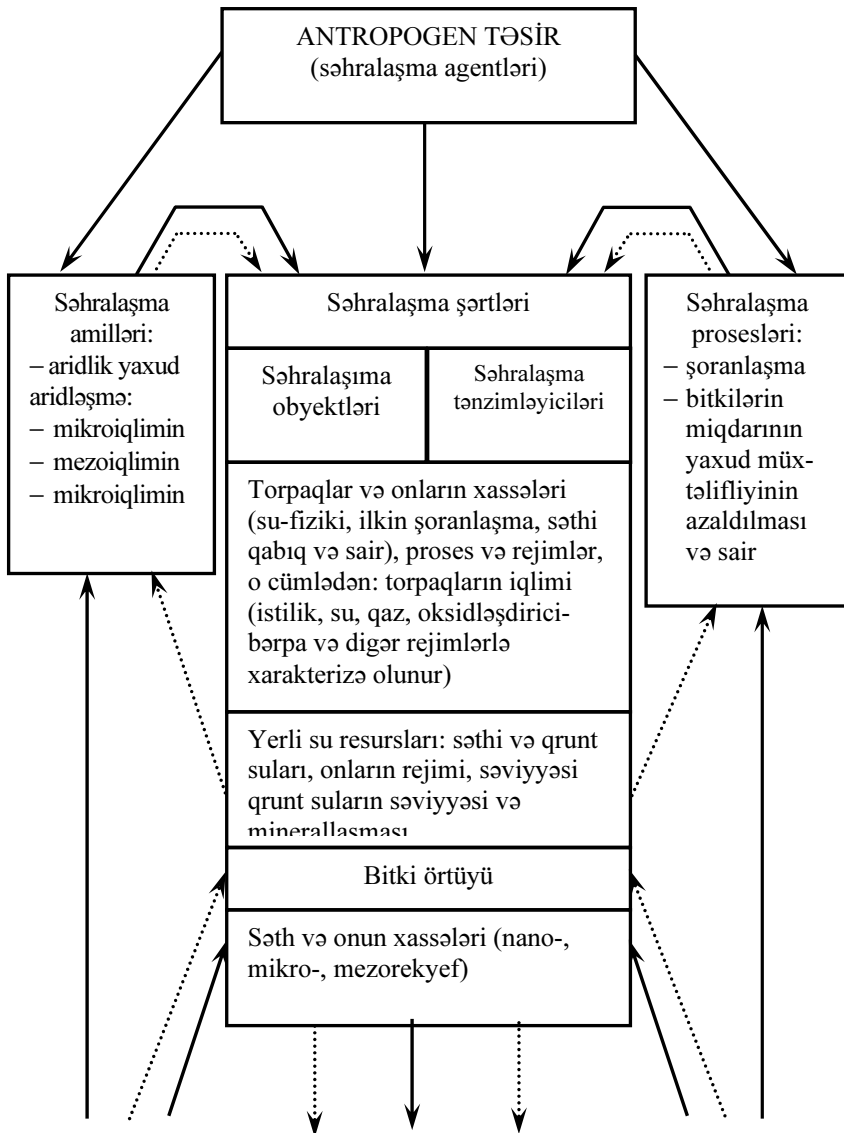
ANTROPOGEN TƏSİR
(səhralaşma agentləri)

Səhralaşma amilləri:
– aridlik yaxud aridləşmə:
– mikroiqlimin
– mezoiqlimin
– mikroiqlimin

Səhralaşma şərtləri

Səhralaşıma obyektləri

Səhralaşma tənzimləyiciləri

Torpaqlar və onların xassələri (su-fiziki, ilkin şoranlaşma, səthi qabıq və sair), proses və rejimlər, o cümlədən: torpaqların iqlimi (istilik, su, qaz, oksidləşdirici-bərpa və digər rejimlərlə xarakterizə olunur)

Yerli su resursları: səthi və qrunt suları, onların rejimi, səviyyəsi qrunt suların səviyyəsi və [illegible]

Bitki örtüyü

Səth və onun xassələri (nano-, mikro-, mezorekyef)

Səhralaşma prosesləri:
– şoranlaşma
– bitkilərin miqdarının yaxud müxtəlifliyinin azaldılması və sair